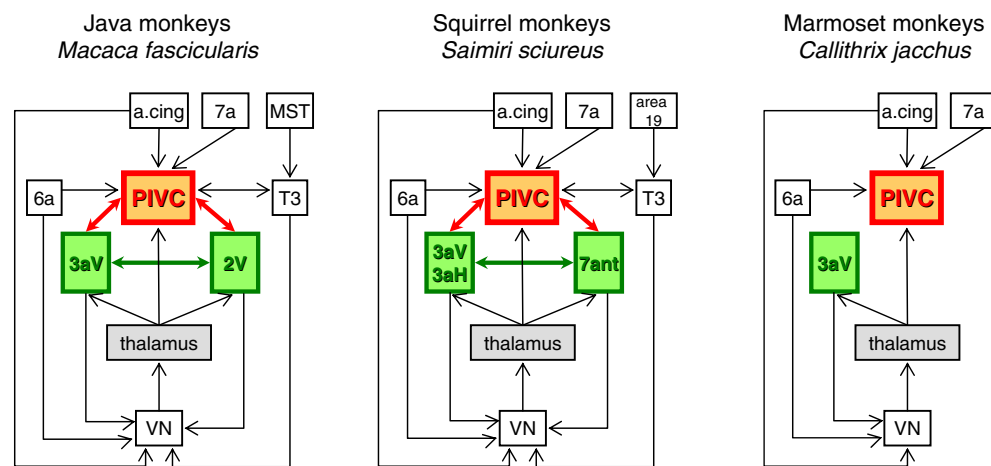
Java monkeys
*Macaca fascicularis*

a.cing
7a
MST
6a
PIVC
T3
3aV
2V
thalamus
VN

Squirrel monkeys
*Saimiri sciureus*

a.cing
7a
area 19
6a
PIVC
T3
3aV
3aH
7ant
thalamus
VN

Marmoset monkeys
*Callithrix jacchus*

a.cing
7a
6a
PIVC
3aV
thalamus
VN